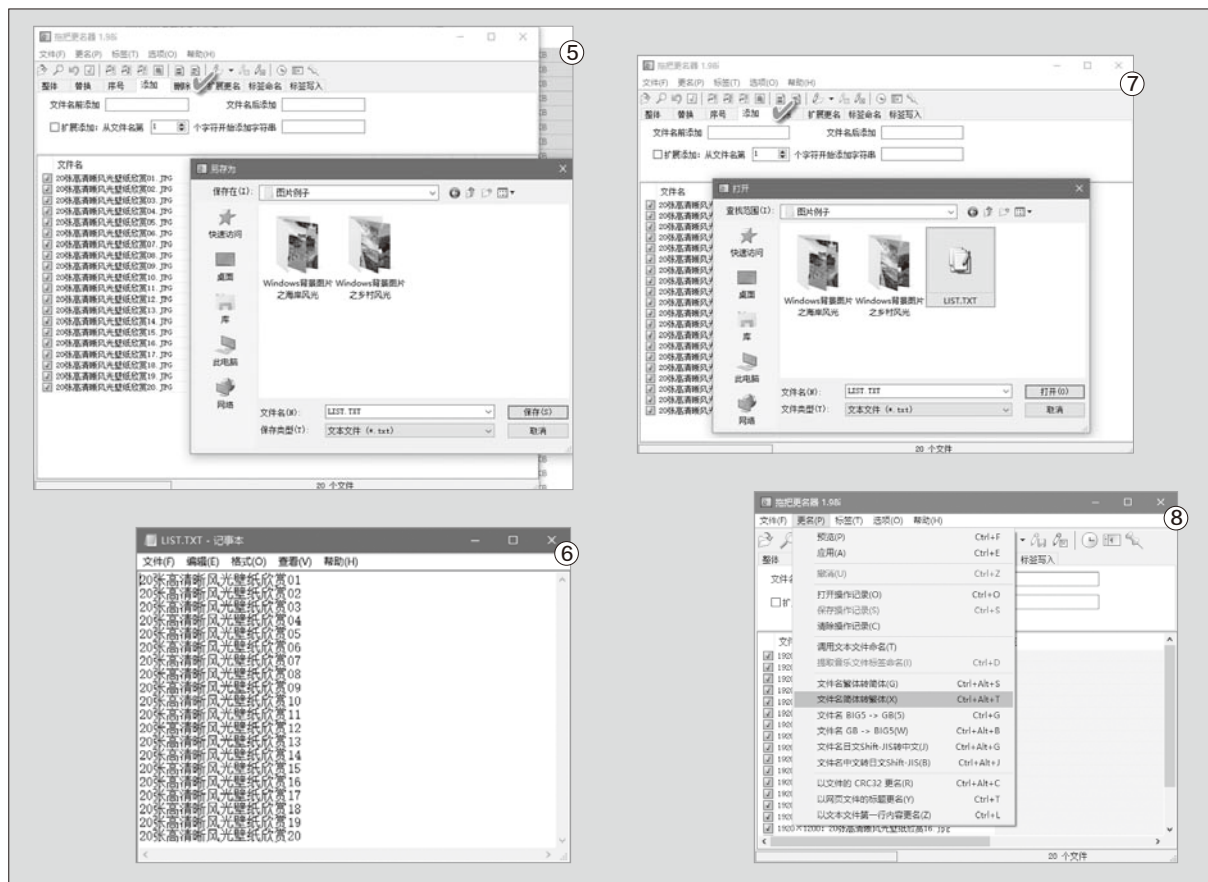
⑤

拖把更名器 1.96

文件(F) 更名(P) 标签(T) 选项(O) 帮助(H)

整体 替换 序号 添加 删除 扩展更名 标签命名 标签写入

文件名前添加 文件名后添加

☐扩展添加：从文件名第 1 个字符开始添加字符串

文件名

20张高清晰风光壁纸欣赏01.JPG
20张高清晰风光壁纸欣赏02.JPG
20张高清晰风光壁纸欣赏03.JPG
20张高清晰风光壁纸欣赏04.JPG
20张高清晰风光壁纸欣赏05.JPG
20张高清晰风光壁纸欣赏06.JPG
20张高清晰风光壁纸欣赏07.JPG
20张高清晰风光壁纸欣赏08.JPG
20张高清晰风光壁纸欣赏09.JPG
20张高清晰风光壁纸欣赏10.JPG
20张高清晰风光壁纸欣赏11.JPG
20张高清晰风光壁纸欣赏12.JPG
20张高清晰风光壁纸欣赏13.JPG
20张高清晰风光壁纸欣赏14.JPG
20张高清晰风光壁纸欣赏15.JPG
20张高清晰风光壁纸欣赏16.JPG
20张高清晰风光壁纸欣赏17.JPG
20张高清晰风光壁纸欣赏18.JPG
20张高清晰风光壁纸欣赏19.JPG
20张高清晰风光壁纸欣赏20.JPG

另存为

保存在(I): 图片例子

快速访问 桌面 库 此电脑 网络

Windows背景图片之海岸风光 Windows背景图片之乡村风光

文件名(N): LIST.TXT 保存(S)
保存类型(T): 文本文件 (*.txt) 取消

20 个文件

⑦

拖把更名器 1.96

文件(F) 更名(P) 标签(T) 选项(O) 帮助(H)

整体 替换 序号 添加 删除 扩展更名 标签命名 标签写入

文件名前添加 文件名后添加

☐扩展添加：从文件名第 1 个字符开始添加字符串

文件名

打开

查找范围(I): 图片例子

快速访问 桌面 库 此电脑 网络

Windows背景图片之海岸风光 Windows背景图片之乡村风光 LIST.TXT

文件名(N): LIST.TXT 打开(O)
文件类型(T): 文本文件 (*.txt) 取消

20 个文件

⑥

LIST.TXT - 记事本

文件(F) 编辑(E) 格式(O) 查看(V) 帮助(H)

20张高清晰风光壁纸欣赏01
20张高清晰风光壁纸欣赏02
20张高清晰风光壁纸欣赏03
20张高清晰风光壁纸欣赏04
20张高清晰风光壁纸欣赏05
20张高清晰风光壁纸欣赏06
20张高清晰风光壁纸欣赏07
20张高清晰风光壁纸欣赏08
20张高清晰风光壁纸欣赏09
20张高清晰风光壁纸欣赏10
20张高清晰风光壁纸欣赏11
20张高清晰风光壁纸欣赏12
20张高清晰风光壁纸欣赏13
20张高清晰风光壁纸欣赏14
20张高清晰风光壁纸欣赏15
20张高清晰风光壁纸欣赏16
20张高清晰风光壁纸欣赏17
20张高清晰风光壁纸欣赏18
20张高清晰风光壁纸欣赏19
20张高清晰风光壁纸欣赏20

⑧

拖把更名器 1.96

文件(F) 更名(P) 标签(T) 选项(O) 帮助(H)

整体 标签写入

| 预览(P) | Ctrl+F |
|---|---|
| 应用(A) | Ctrl+E |
| 撤消(U) | Ctrl+Z |
| 打开操作记录(O) | Ctrl+O |
| 保存操作记录(S) | Ctrl+S |
| 清除操作记录(C) | |
| 调用文本文件命名(T) | |
| 提取音乐文件标签命名(I) | Ctrl+D |
| 文件名繁体转简体(G) | Ctrl+Alt+S |
| 文件名简体转繁体(X) | Ctrl+Alt+T |
| 文件名 BIG5 -> GB(5) | Ctrl+G |
| 文件名 GB -> BIG5(W) | Ctrl+Alt+B |
| 文件名日文Shift-JIS转中文(J) | Ctrl+Alt+G |
| 文件名中文转日文Shift-JIS(B) | Ctrl+Alt+J |
| 以文件的 CRC32 更名(R) | Ctrl+Alt+C |
| 以网页文件的标题更名(Y) | Ctrl+T |
| 以文本文件第一行内容更名(Z) | Ctrl+L |

1920×1200 20张高清晰风光壁纸欣赏16.jpg

20 个文件